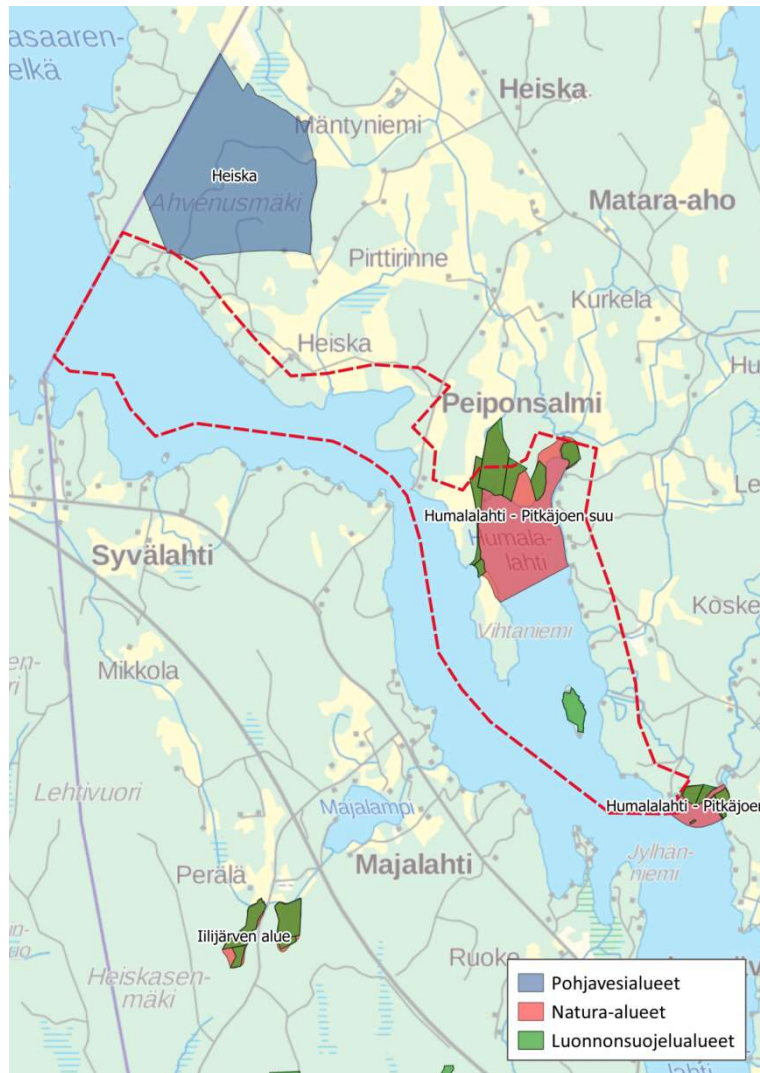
asaaren-
elkä
Heiska
Mäntyniemi
Heiska
Ahvenusmäki
Matara-aho
Pirttirinne
Kurkela
Heiska
Hu
Peiponsalmi
Le
Humalalahti - Pitkäjoen suu
Humala-
lahti
Syvälahti
Vihtaniemi
Koske
Mikkola
Lehtivuori
Majalampi
Humalalahti - Pitkäjoen
Jylhän-
niemi
Majalahti
Perälä
Iilijärven alue
Ruoko
Heiskasen-
mäki
Pohjavesialueet
Natura-alueet
Luonnonsuojelualueet